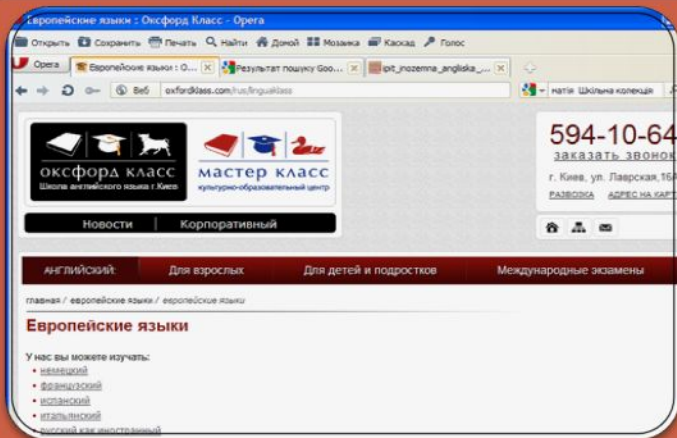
Европейские языки : Оксфорд Класс - Opera

Открыть Сохранить Печать Найти Домой Мозаика Каскад Голос

Opera Европейские языки : О... Результат пошуку Goo... ipit_inozemna_angliska_...

Веб oxfordklass.com/rus/linguaklass

натія Шкільна колекція

оксфорд класс
Школа английского языка г.Киев

мастер класс
культурно-образовательный центр

594-10-64
заказать звонок
г. Киев, ул. Лаврская,16А
РАЗВОЗКА АДРЕС НА КАРТ

Новости | Корпоративный

АНГЛИЙСКИЙ: Для взрослых Для детей и подростков Международные экзамены

главная / европейские языки / европейские языки

Европейские языки

У нас вы можете изучать:
• немецкий
• французский
• испанский
• итальянский
• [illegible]